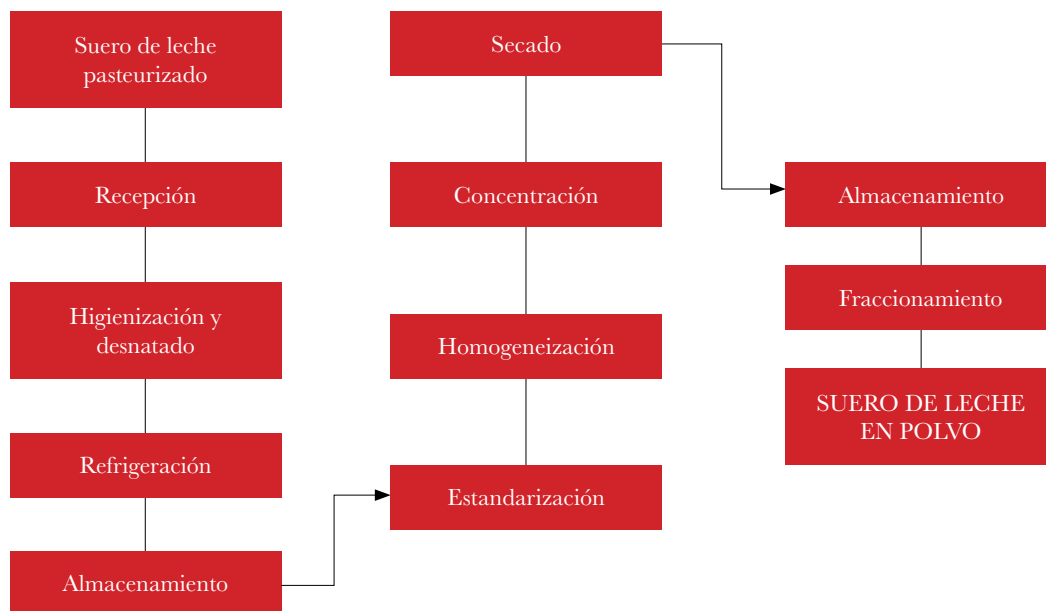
Suero de leche pasteurizado

Recepción

Higienización y desnatado

Refrigeración

Almacenamiento

Estandarización

Homogeneización

Concentración

Secado

Almacenamiento

Fraccionamiento

SUERO DE LECHE EN POLVO